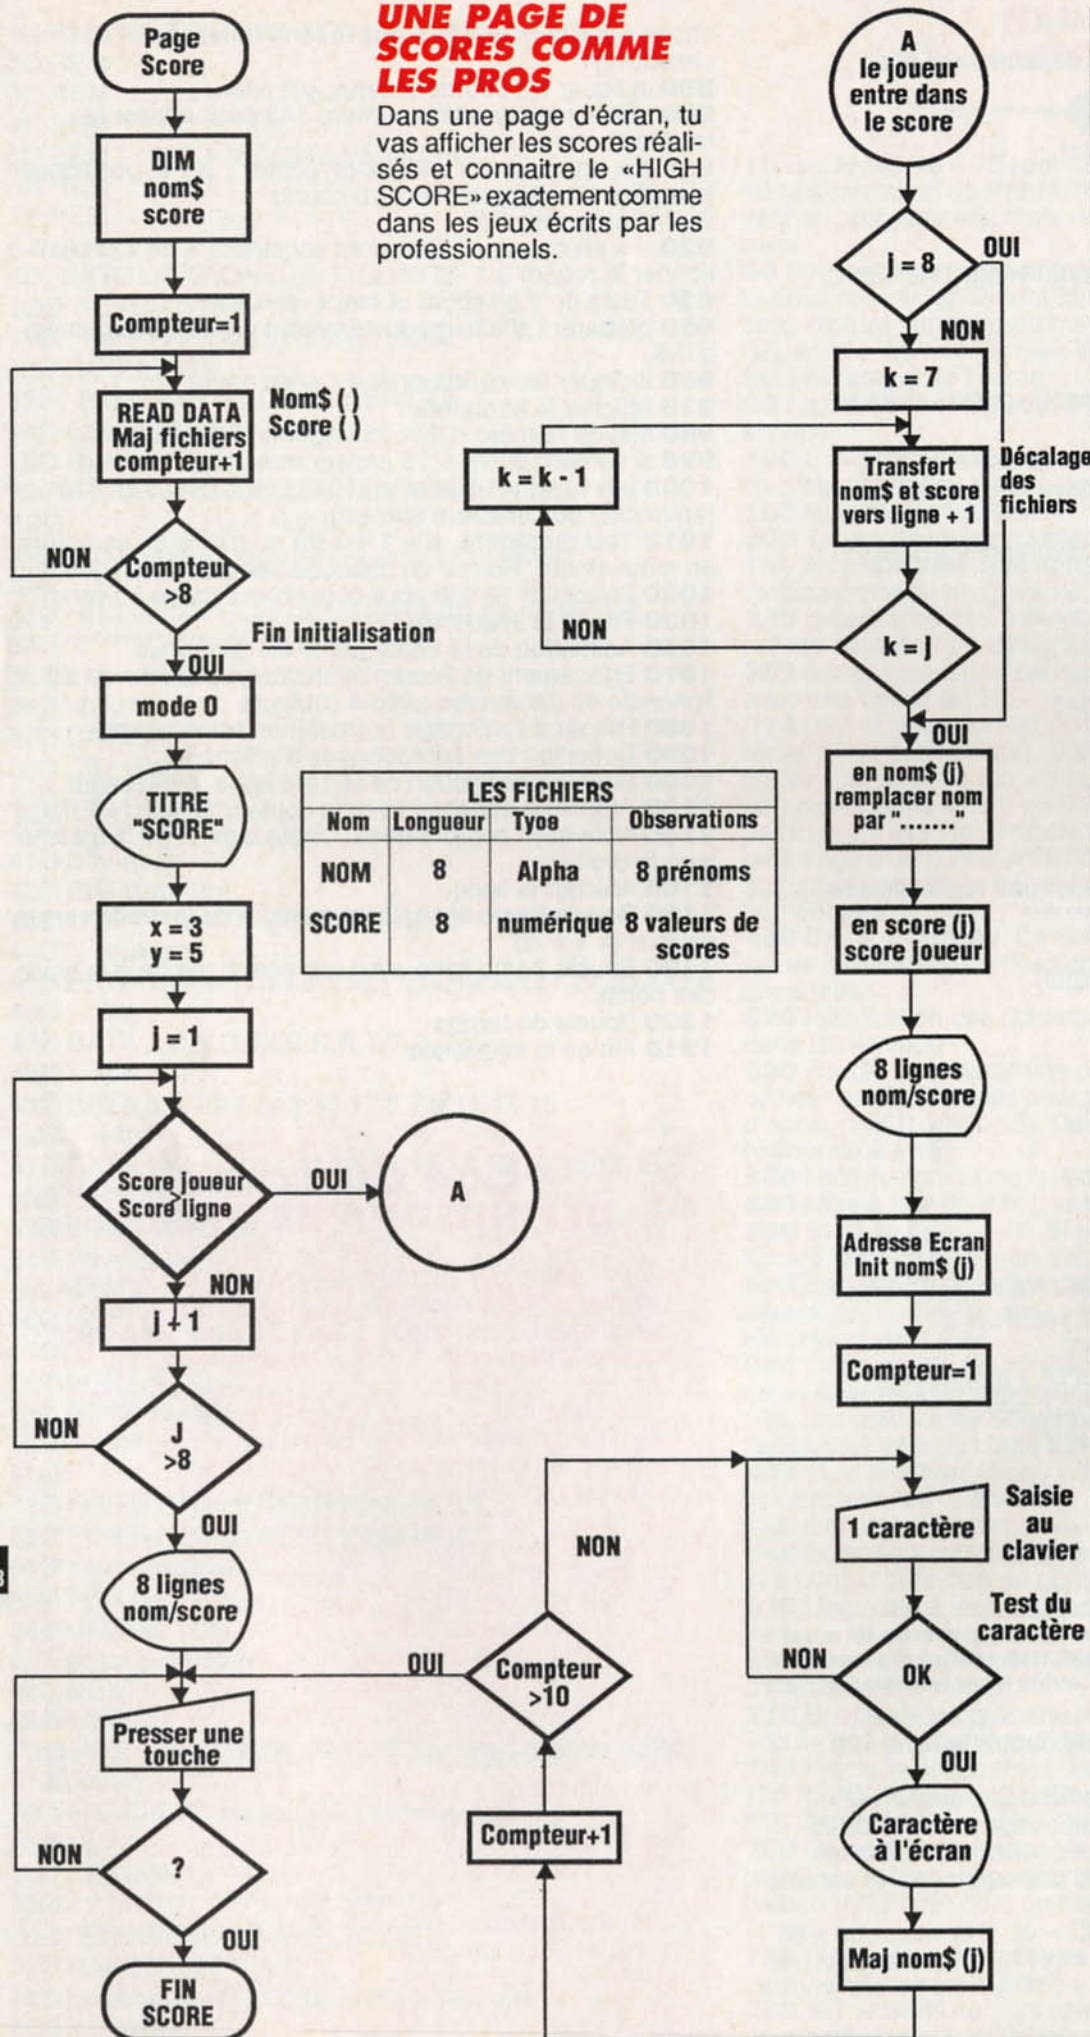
UNE PAGE DE SCORES COMME LES PROS

Dans une page d'écran, tu vas afficher les scores réalisés et connaitre le «HIGH SCORE» exactement comme dans les jeux écrits par les professionnels.

Page Score

DIM nom$ score

Compteur=1

READ DATA Maj fichiers compteur+1

Nom$ ( ) Score ( )

NON

Compteur >8

Fin initialisation

OUI

mode 0

TITRE "SCORE"

LES FICHIERS

| Nom | Longueur | Tyoe | Observations |
|---|---|---|---|
| NOM | 8 | Alpha | 8 prénoms |
| SCORE | 8 | numérique | 8 valeurs de scores |

x = 3
y = 5

j = 1

Score joueur > Score ligne

OUI

A

NON

j + 1

NON

J >8

OUI

8 lignes nom/score

OUI

Compteur >10

NON

Presser une touche

NON

?

OUI

FIN SCORE

Compteur+1

A le joueur entre dans le score

j = 8

OUI

NON

k = 7

k = k - 1

Transfert nom$ et score vers ligne + 1

Décalage des fichiers

NON

k = j

OUI

en nom$ (j) remplacer nom par "......."

en score (j) score joueur

8 lignes nom/score

Adresse Ecran Init nom$ (j)

Compteur=1

1 caractère

Saisie au clavier

Test du caractère

NON

OK

OUI

Caractère à l'écran

Maj nom$ (j)